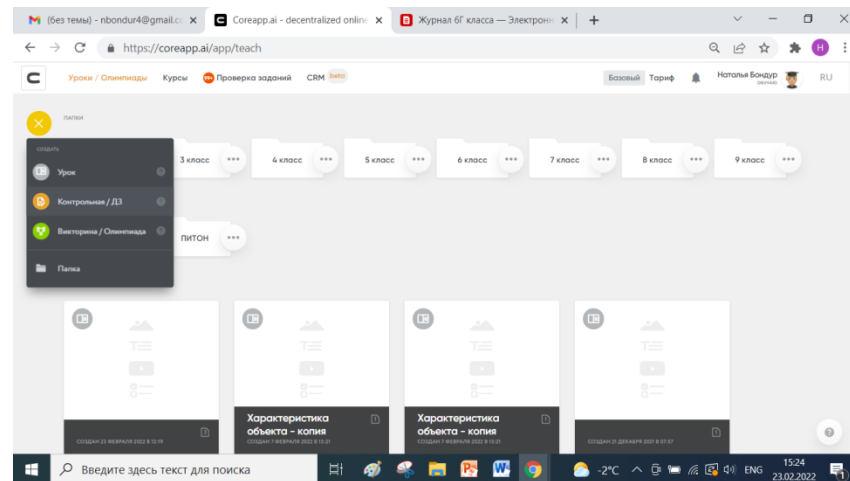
M (без темы) - nbondur4@gmail.co ×
Coreapp.ai - decentralized online ×
Журнал 6Г класса — Электронн ×
+

https://coreapp.ai/app/teach

Уроки / Олимпиады Курсы Проверка заданий CRM beta
Базовый Тариф
Наталья Бондур
RU

ПАПКИ

СОЗДАТЬ
Урок
Контрольная / ДЗ
Викторина / Олимпиада
Папка

3 класс ••• 4 класс ••• 5 класс ••• 6 класс ••• 7 класс ••• 8 класс ••• 9 класс •••

ПИТОН •••

СОЗДАН 23 ФЕВРАЛЯ 2022 В 12:19

Характеристика объекта - копия
СОЗДАН 7 ФЕВРАЛЯ 2022 В 13:21

Характеристика объекта - копия
СОЗДАН 7 ФЕВРАЛЯ 2022 В 13:21

СОЗДАН 21 ДЕКАБРЯ 2021 В 07:07

Введите здесь текст для поиска
-2°C ENG 15:24 23.02.2022